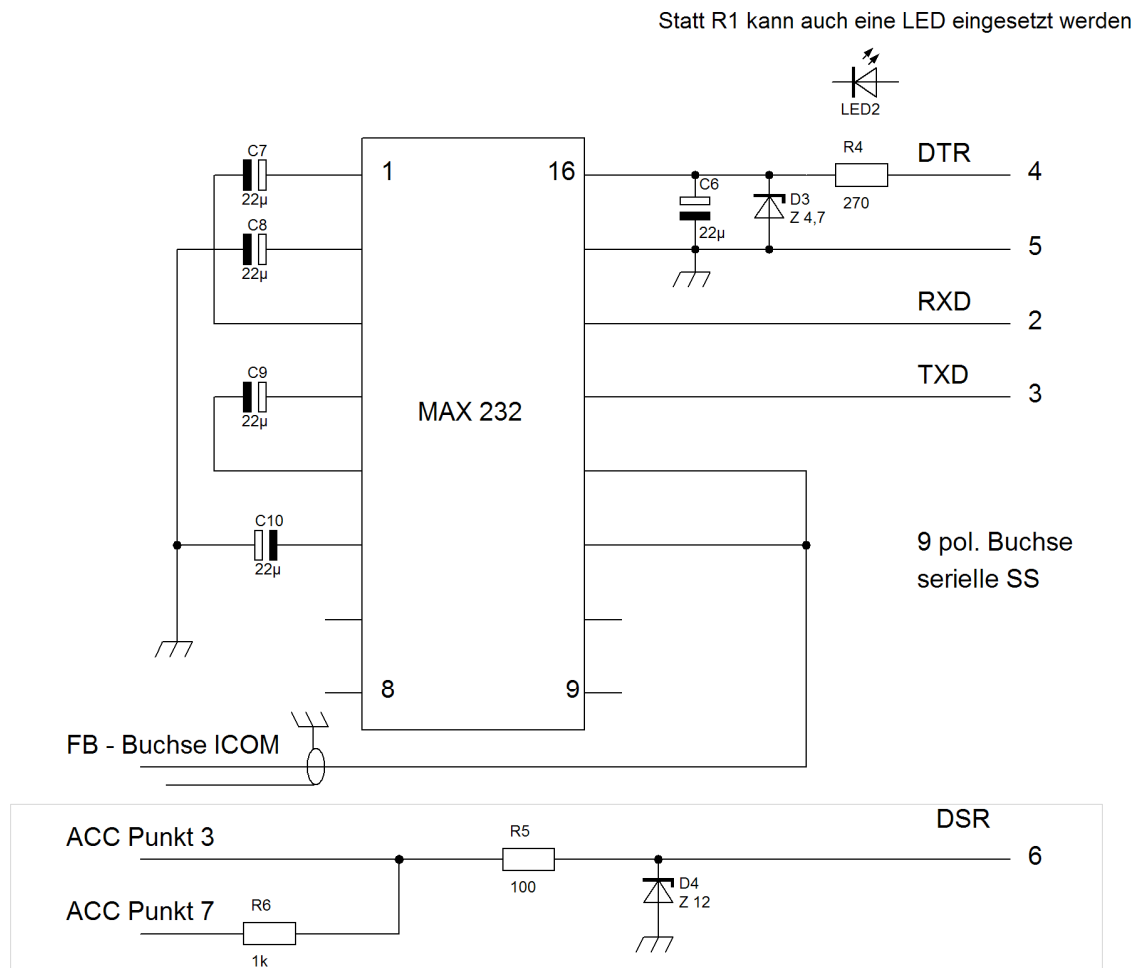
Statt R1 kann auch eine LED eingesetzt werden

LED2

C7
22µ
C8
22µ
C9
22µ
C10
22µ

1
16
8
9

MAX 232

C6
22µ
D3
Z 4,7
R4
270

DTR
4
5
RXD
2
TXD
3

9 pol. Buchse
serielle SS

FB - Buchse ICOM

DSR
ACC Punkt 3
R5
100
D4
Z 12
6
ACC Punkt 7
R6
1k